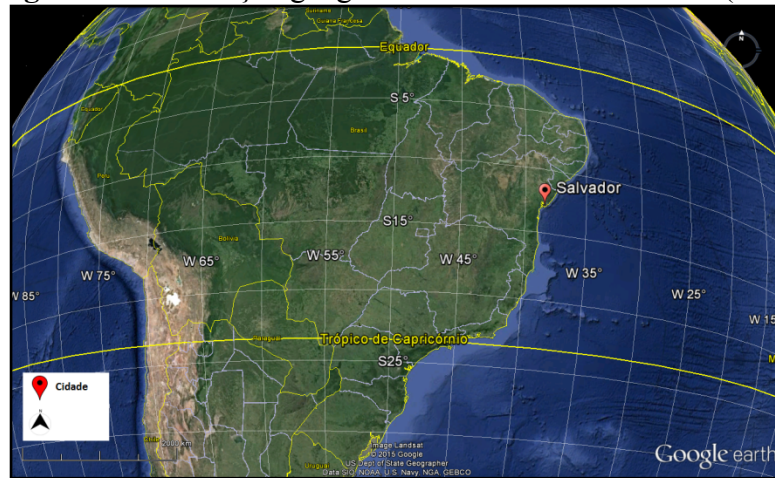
Equador
S 5°
Brasil
Salvador
Peru
S15°
Bolivia
W 65°
W 55°
W 45°
W 75°
W 35°
W 85°
W 25°
W 15
Paraguai
Trópico de Capricórnio
S25°
Cidade
Chile
Uruguai
Image Landsat
© 2015 Google
US Dept of State Geographer
Data SIO, NOAA, U.S. Navy, NGA, GEBCO
Google earth